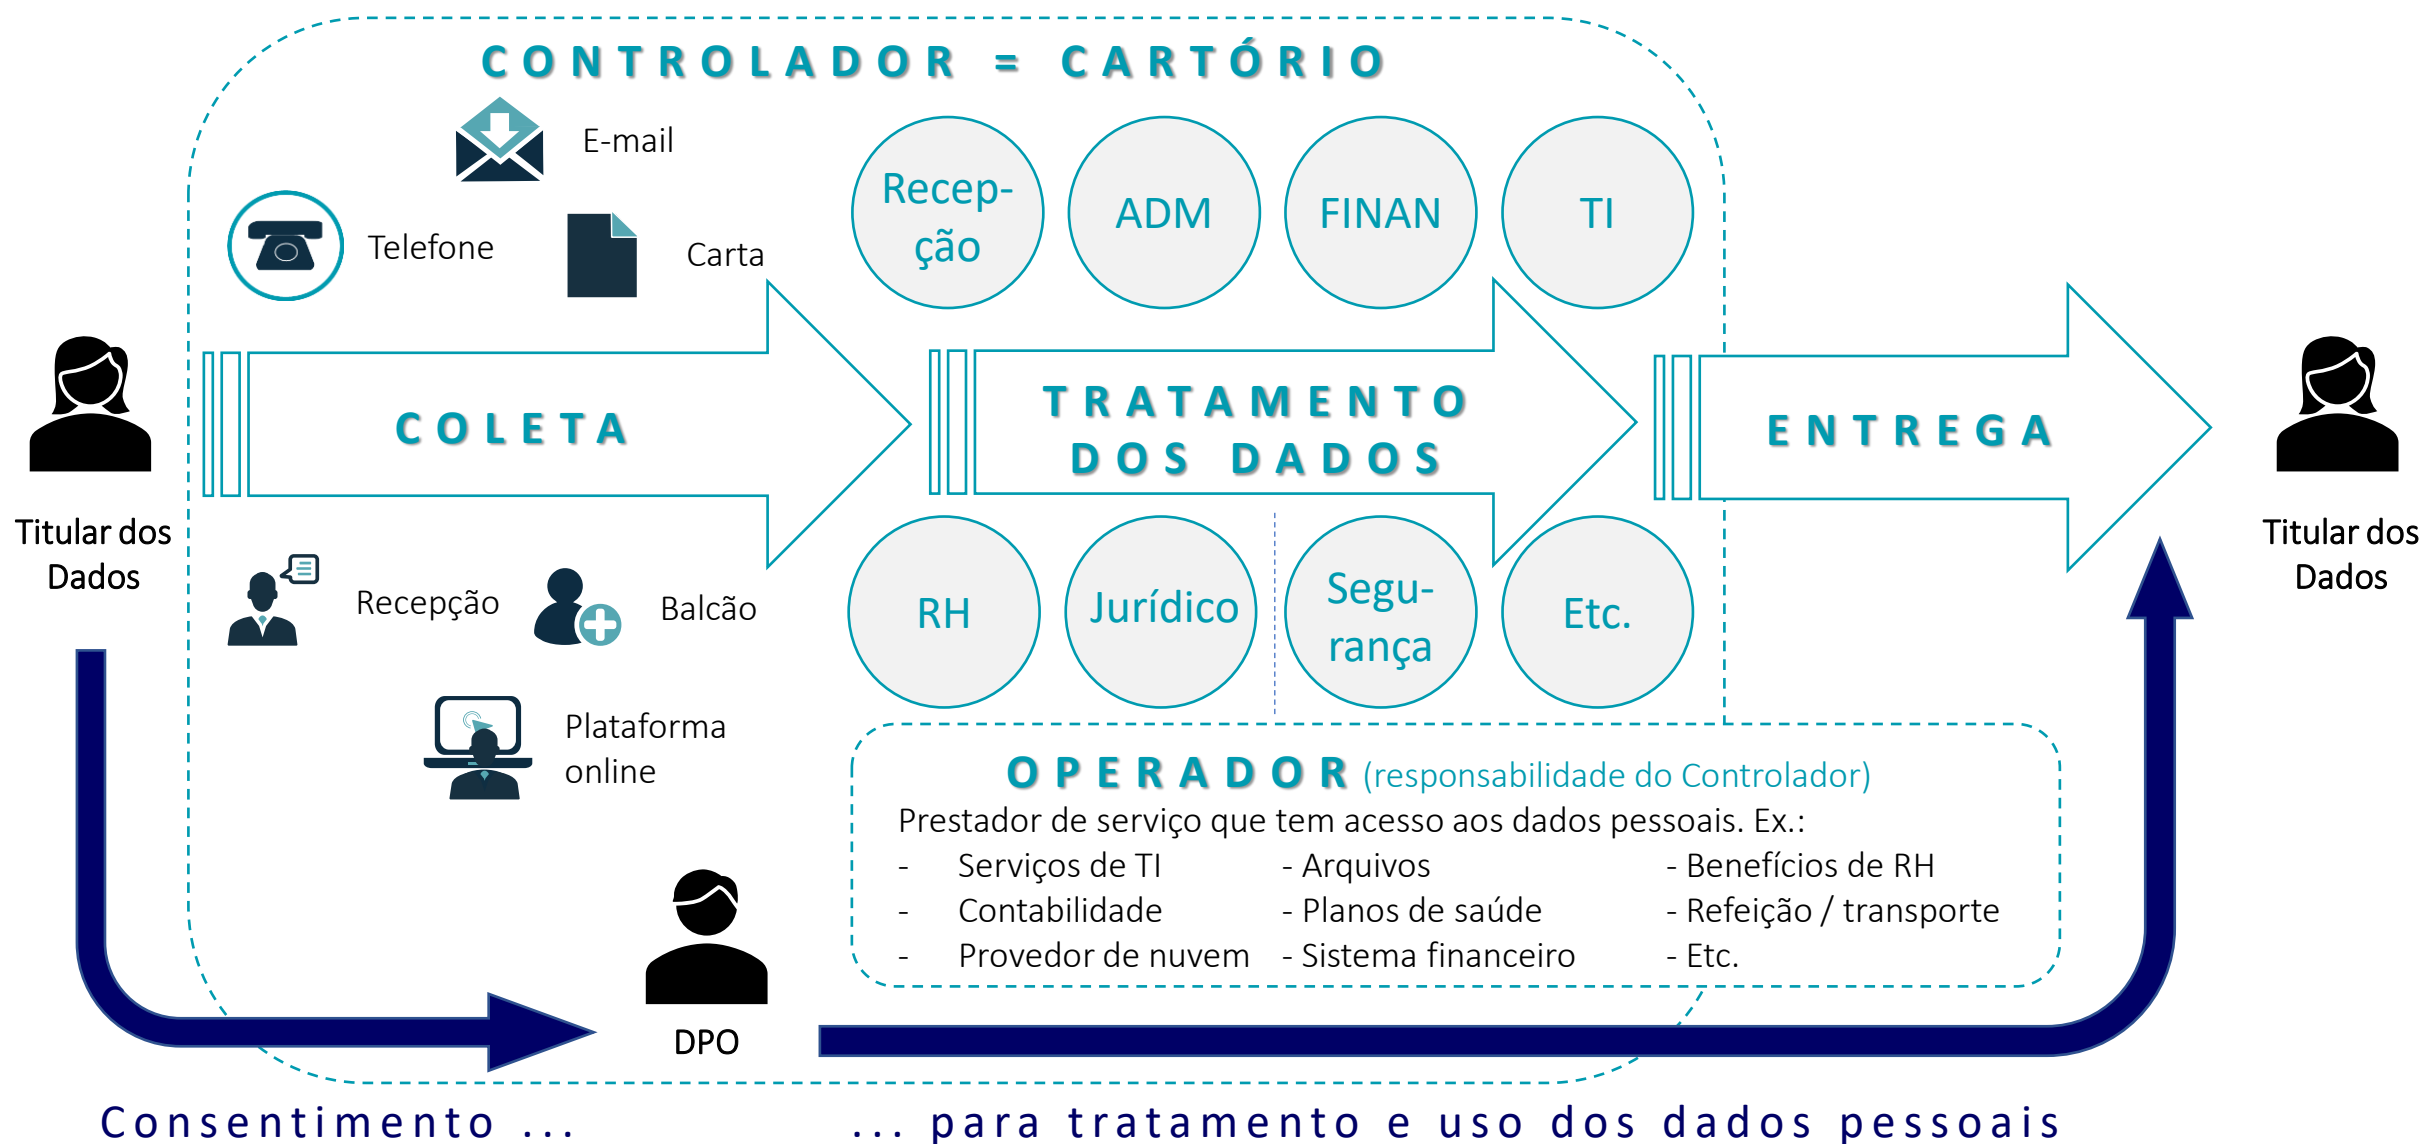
CONTROLADOR = CARTÓRIO

E-mail

Telefone

Carta

Recepção

ADM

FINAN

TI

Titular dos Dados

COLETA

TRATAMENTO DOS DADOS

ENTREGA

Titular dos Dados

Recepção

Balcão

RH

Jurídico

Segurança

Etc.

Plataforma online

OPERADOR (responsabilidade do Controlador)
Prestador de serviço que tem acesso aos dados pessoais. Ex.:
- Serviços de TI - Arquivos - Benefícios de RH
- Contabilidade - Planos de saúde - Refeição / transporte
- Provedor de nuvem - Sistema financeiro - Etc.

DPO

Consentimento ... ... para tratamento e uso dos dados pessoais